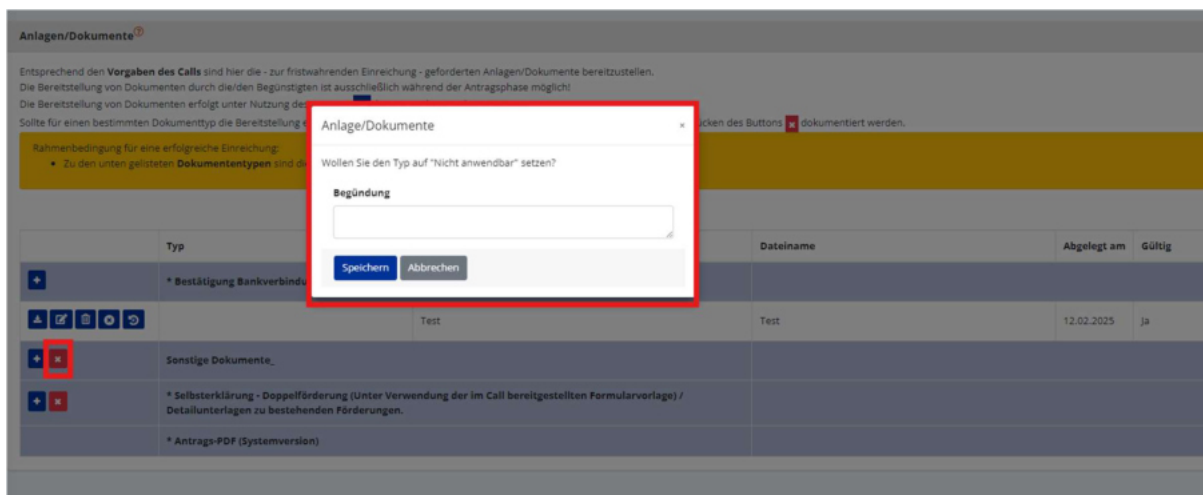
Anlagen/Dokumente

Entsprechend den **Vorgaben des Calls** sind hier die - zur fristwahrenden Einreichung - geforderten Anlagen/Dokumente bereitzustellen.
Die Bereitstellung von Dokumenten durch die/den Begünstigten ist ausschließlich während der Antragsphase möglich!
Die Bereitstellung von Dokumenten erfolgt unter Nutzung des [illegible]
Sollte für einen bestimmten Dokumenttyp die Bereitstellung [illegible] ücken des Buttons dokumentiert werden.

Rahmenbedingung für eine erfolgreiche Einreichung:
• Zu den unten gelisteten **Dokumententypen** sind di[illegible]

Anlage/Dokumente ×

Wollen Sie den Typ auf "Nicht anwendbar" setzen?

Begündung

Speichern Abbrechen

| | Typ | | Dateiname | Abgelegt am | Gültig |
|---|---|---|---|---|---|
| | * Bestätigung Bankverbindu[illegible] | | | | |
| | | Test | Test | 12.02.2025 | Ja |
| | Sonstige Dokumente_ | | | | |
| | * Selbsterklärung - Doppelförderung (Unter Verwendung der im Call bereitgestellten Formularvorlage) / Detailunterlagen zu bestehenden Förderungen. | | | | |
| | * Antrags-PDF (Systemversion) | | | | |